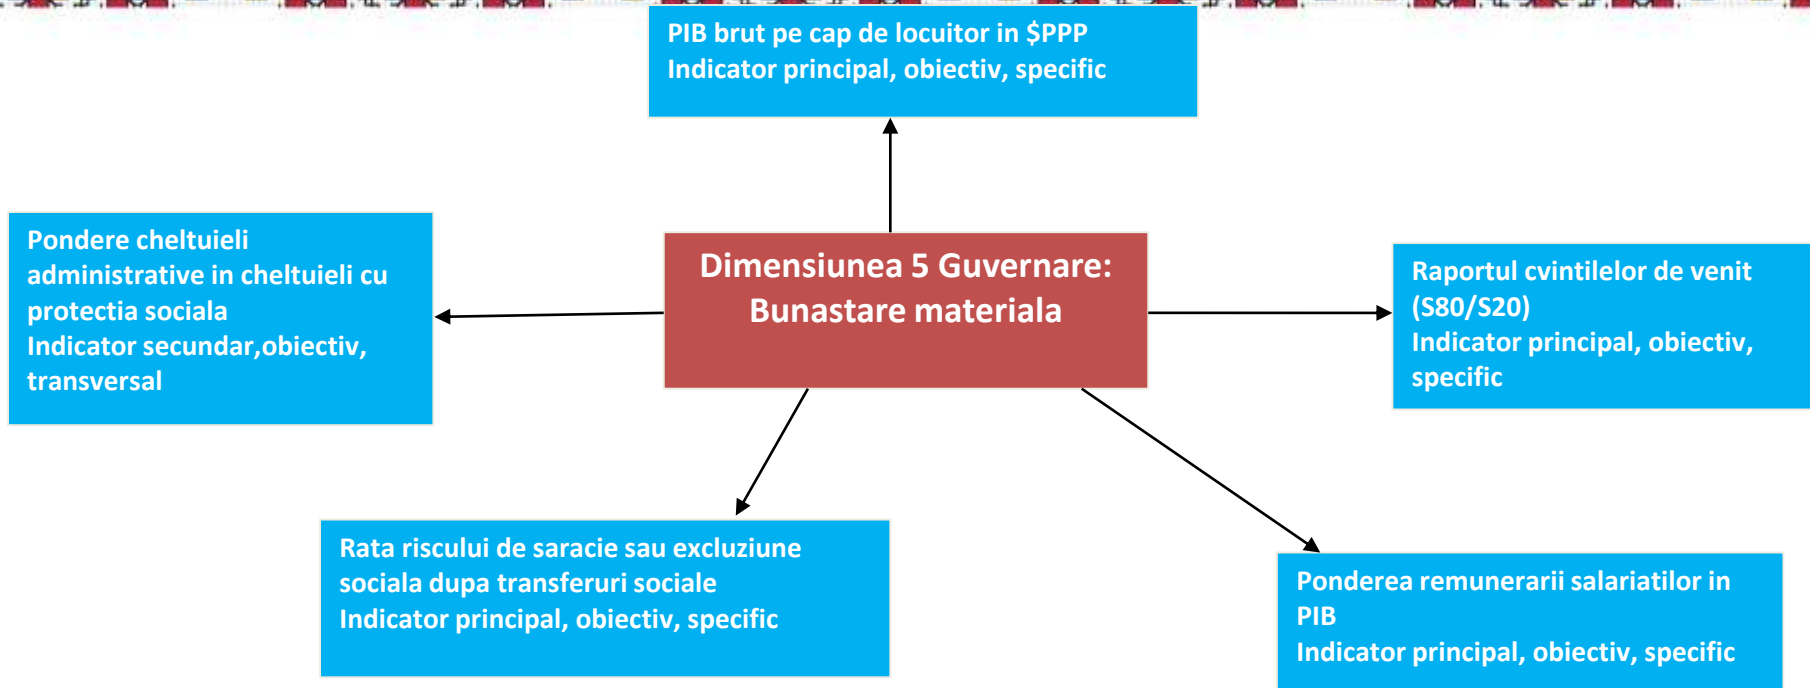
PIB brut pe cap de locuitor in $PPP
Indicator principal, obiectiv, specific

Pondere cheltuieli administrative in cheltuieli cu protectia sociala
Indicator secundar,obiectiv, transversal

Dimensiunea 5 Guvernare: Bunastare materiala

Raportul cvintilelor de venit (S80/S20)
Indicator principal, obiectiv, specific

Rata riscului de saracie sau excluziune sociala dupa transferuri sociale
Indicator principal, obiectiv, specific

Ponderea remunerarii salariatilor in PIB
Indicator principal, obiectiv, specific